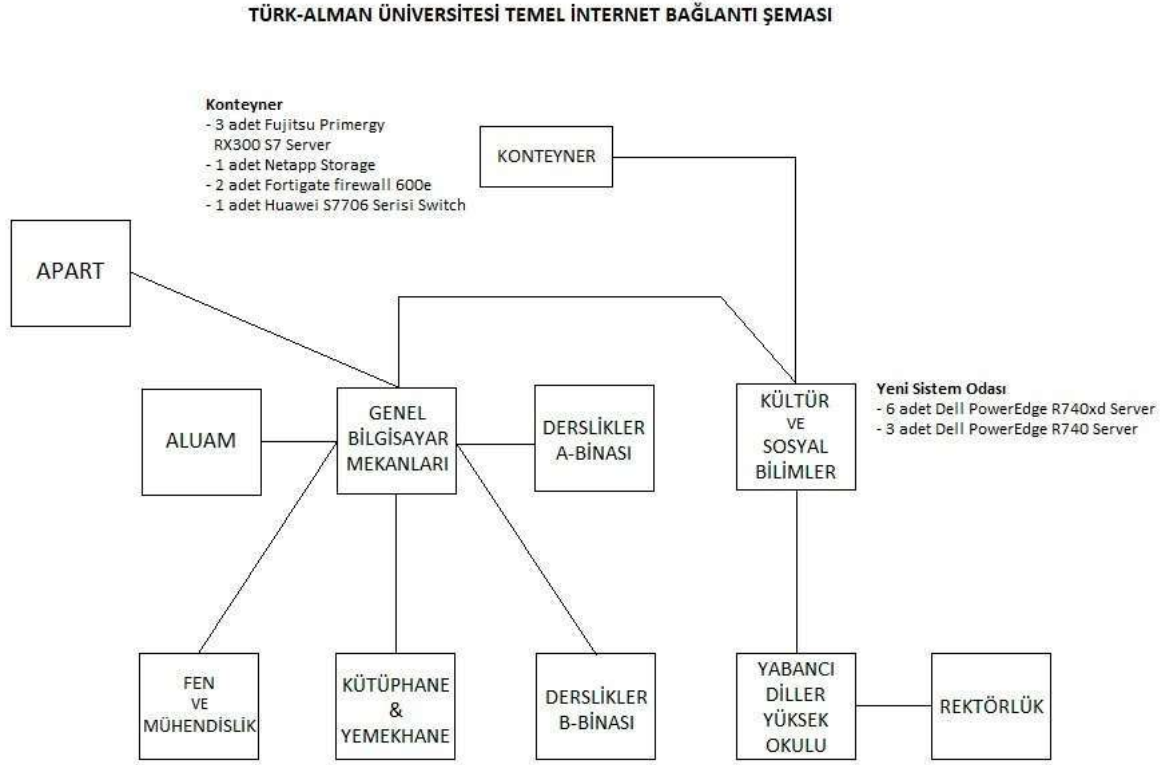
TÜRK-ALMAN ÜNİVERSİTESİ TEMEL İNTERNET BAĞLANTI ŞEMASI

Konteyner
- 3 adet Fujitsu Primergy RX300 S7 Server
- 1 adet Netapp Storage
- 2 adet Fortigate firewall 600e
- 1 adet Huawei S7706 Serisi Switch

KONTEYNER

APART

GENEL BİLGİSAYAR MEKANLARI

ALUAM

DERSLİKLER A-BİNASI

KÜLTÜR VE SOSYAL BİLİMLER

Yeni Sistem Odası
- 6 adet Dell PowerEdge R740xd Server
- 3 adet Dell PowerEdge R740 Server

FEN VE MÜHENDİSLİK

KÜTÜPHANE & YEMEKHANE

DERSLİKLER B-BİNASI

YABANCI DİLLER YÜKSEK OKULU

REKTÖRLÜK